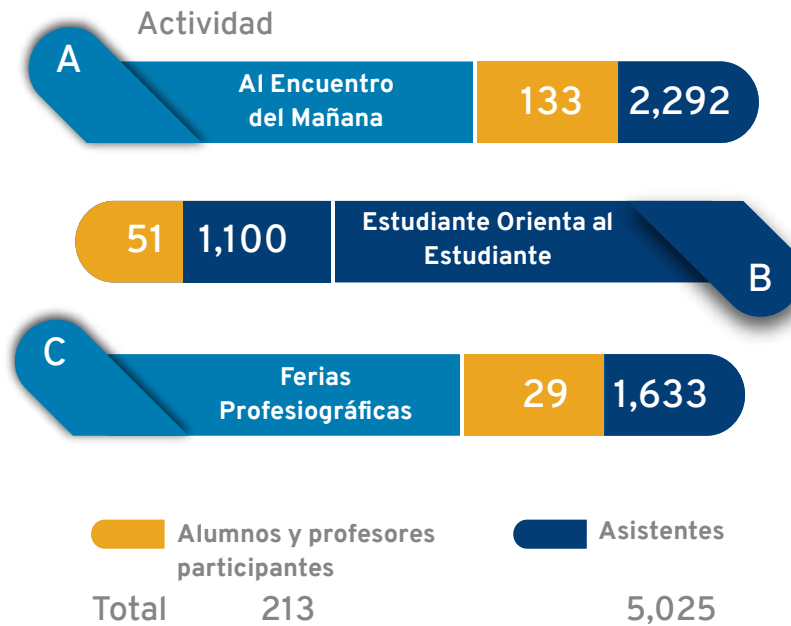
Actividad

A

Al Encuentro del Mañana

133

2,292

51

1,100

Estudiante Orienta al Estudiante

B

C

Ferias Profesiográficas

29

1,633

Alumnos y profesores participantes

Asistentes

Total

213

5,025